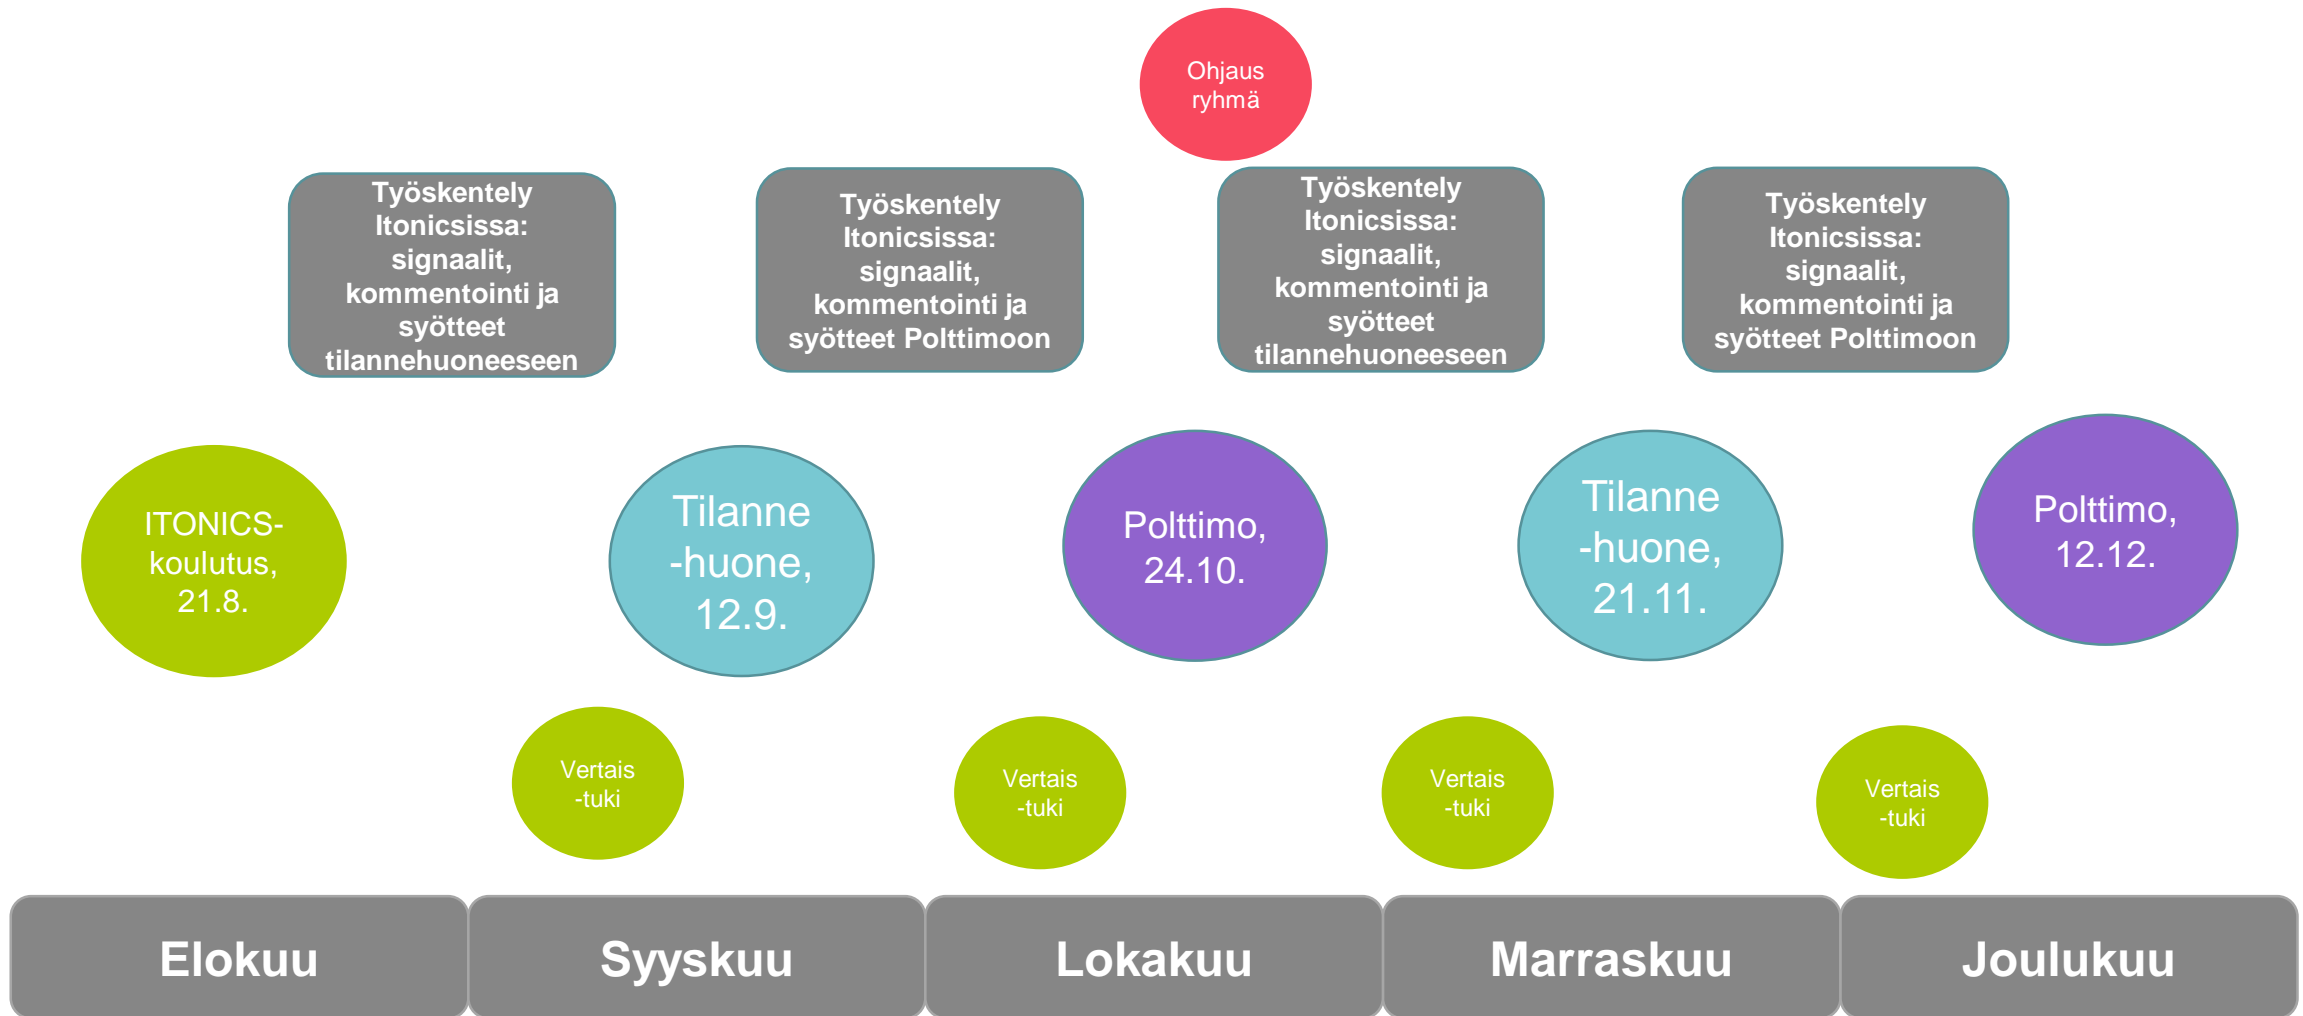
Ohjaus ryhmä

Työskentely Itonicsissa: signaalit, kommentointi ja syötteet tilannehuoneeseen

Työskentely Itonicsissa: signaalit, kommentointi ja syötteet Polttimoon

Työskentely Itonicsissa: signaalit, kommentointi ja syötteet tilannehuoneeseen

Työskentely Itonicsissa: signaalit, kommentointi ja syötteet Polttimoon

ITONICS-koulutus, 21.8.

Tilanne -huone, 12.9.

Polttimo, 24.10.

Tilanne -huone, 21.11.

Polttimo, 12.12.

Vertais -tuki

Vertais -tuki

Vertais -tuki

Vertais -tuki

Elokuu

Syyskuu

Lokakuu

Marraskuu

Joulukuu